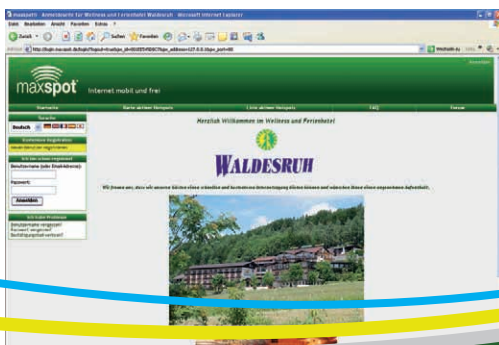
maxspot - Anmeldeseite für Wellness und Ferienhotel Waldesruh - Microsoft Internet Explorer

Datei Bearbeiten Ansicht Favoriten Extras ?

Zurück Suchen Favoriten

Adresse http://login.maxspot.de/login?logout=true&ipn_id=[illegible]

Wechseln zu

Abmelden

maxspot Internet mobil und frei

Startseite Karte aktiver Hotspots Liste aktiver Hotspots FAQ Partner

Sprache
Deutsch

Kostenlose Registration
Neuen Benutzer registrieren

Ich bin schon registriert
Benutzername (oder Emailadresse):
Passwort:
Anmelden

Ich habe Probleme
Benutzername vergessen?
Passwort vergessen?
Bestätigungsmail wiederholen?

Herzlich Willkommen im Wellness und Ferienhotel

WALDESRUH

Wir freuen uns, dass wir unseren Gästen einen schnellen und kostenlosen Internetzugang bieten können und wünschen Ihnen einen angenehmen Aufenthalt.